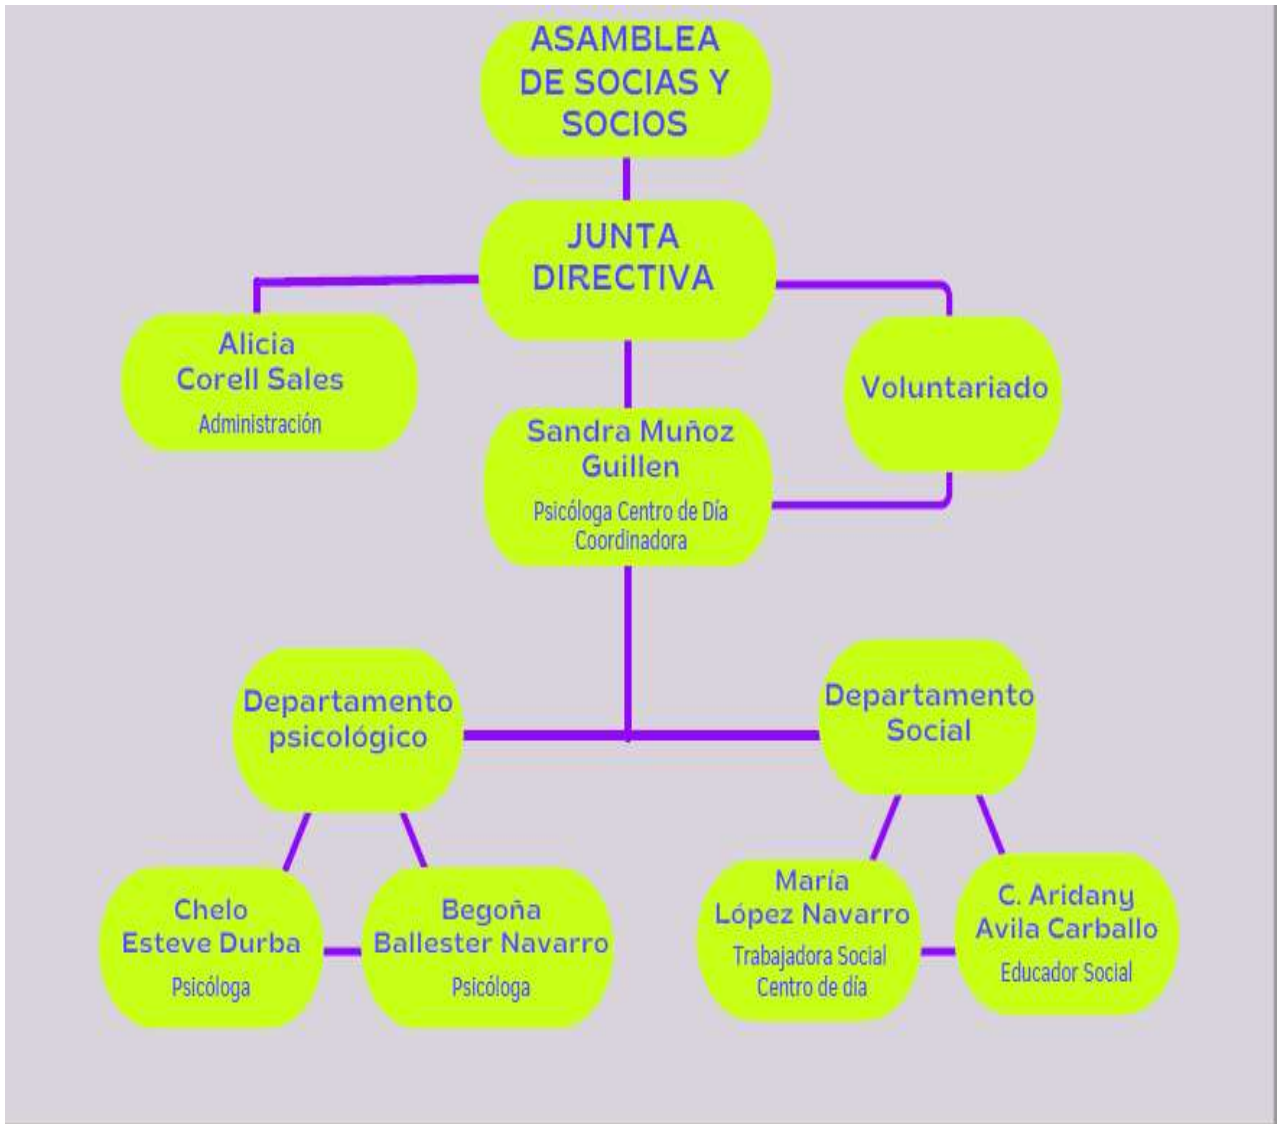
ASAMBLEA DE SOCIAS Y SOCIOS

JUNTA DIRECTIVA

Alicia Corell Sales
Administración

Voluntariado

Sandra Muñoz Guillen
Psicóloga Centro de Día
Coordinadora

Departamento psicológico

Departamento Social

Chelo Esteve Durba
Psicóloga

Begoña Ballester Navarro
Psicóloga

María López Navarro
Trabajadora Social
Centro de día

C. Aridany Avila Carballo
Educador Social